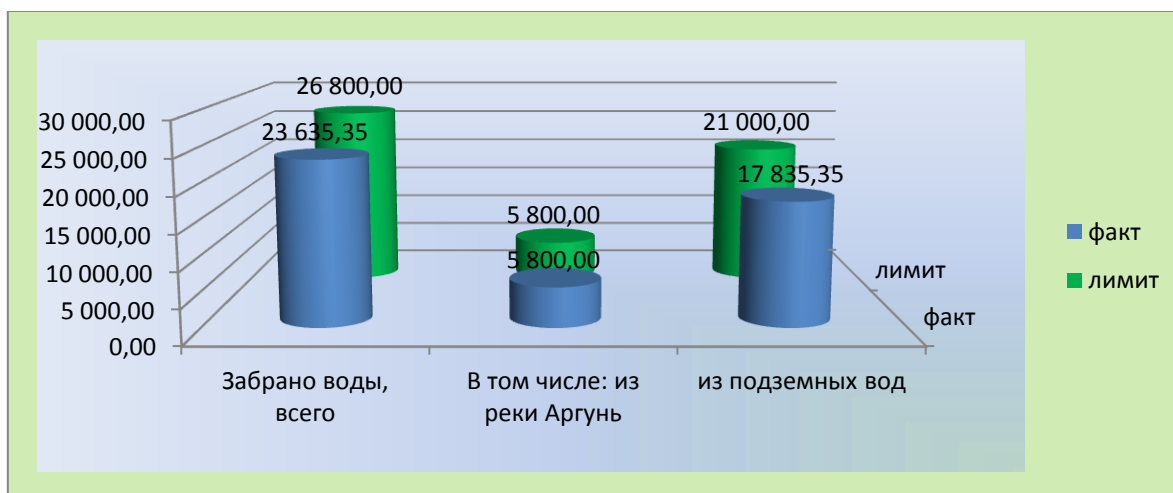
30 000,00
25 000,00
20 000,00
15 000,00
10 000,00
5 000,00
0,00

26 800,00
23 635,35
5 800,00
5 800,00
21 000,00
17 835,35

Забрано воды, всего
В том числе: из реки Аргунь
из подземных вод

лимит
факт

факт
лимит